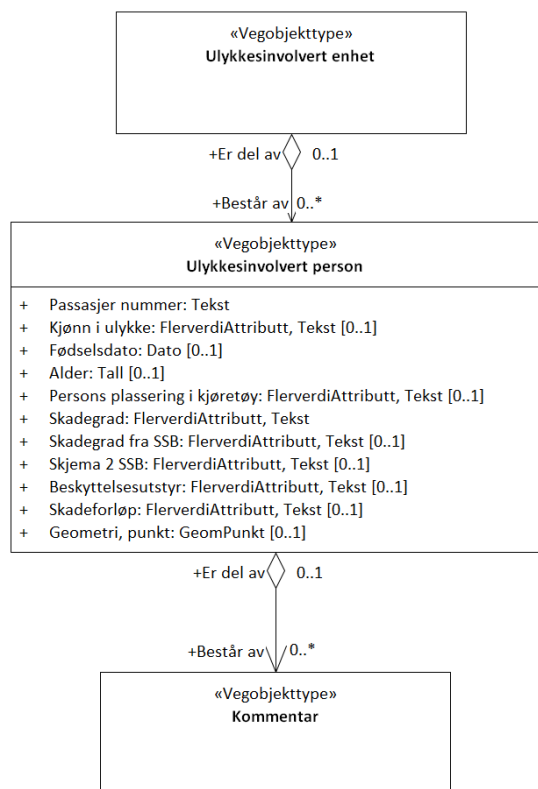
«Vegobjekttype»
Ulykkesinvolvert enhet

+Er del av 0..1

+Består av 0..*

«Vegobjekttype»
Ulykkesinvolvert person

+ Passasjer nummer: Tekst
+ Kjønn i ulykke: FlerverdiAttributt, Tekst [0..1]
+ Fødselsdato: Dato [0..1]
+ Alder: Tall [0..1]
+ Persons plassering i kjøretøy: FlerverdiAttributt, Tekst [0..1]
+ Skadegrad: FlerverdiAttributt, Tekst
+ Skadegrad fra SSB: FlerverdiAttributt, Tekst [0..1]
+ Skjema 2 SSB: FlerverdiAttributt, Tekst [0..1]
+ Beskyttelsesutstyr: FlerverdiAttributt, Tekst [0..1]
+ Skadeforløp: FlerverdiAttributt, Tekst [0..1]
+ Geometri, punkt: GeomPunkt [0..1]

+Er del av 0..1

+Består av 0..*

«Vegobjekttype»
Kommentar